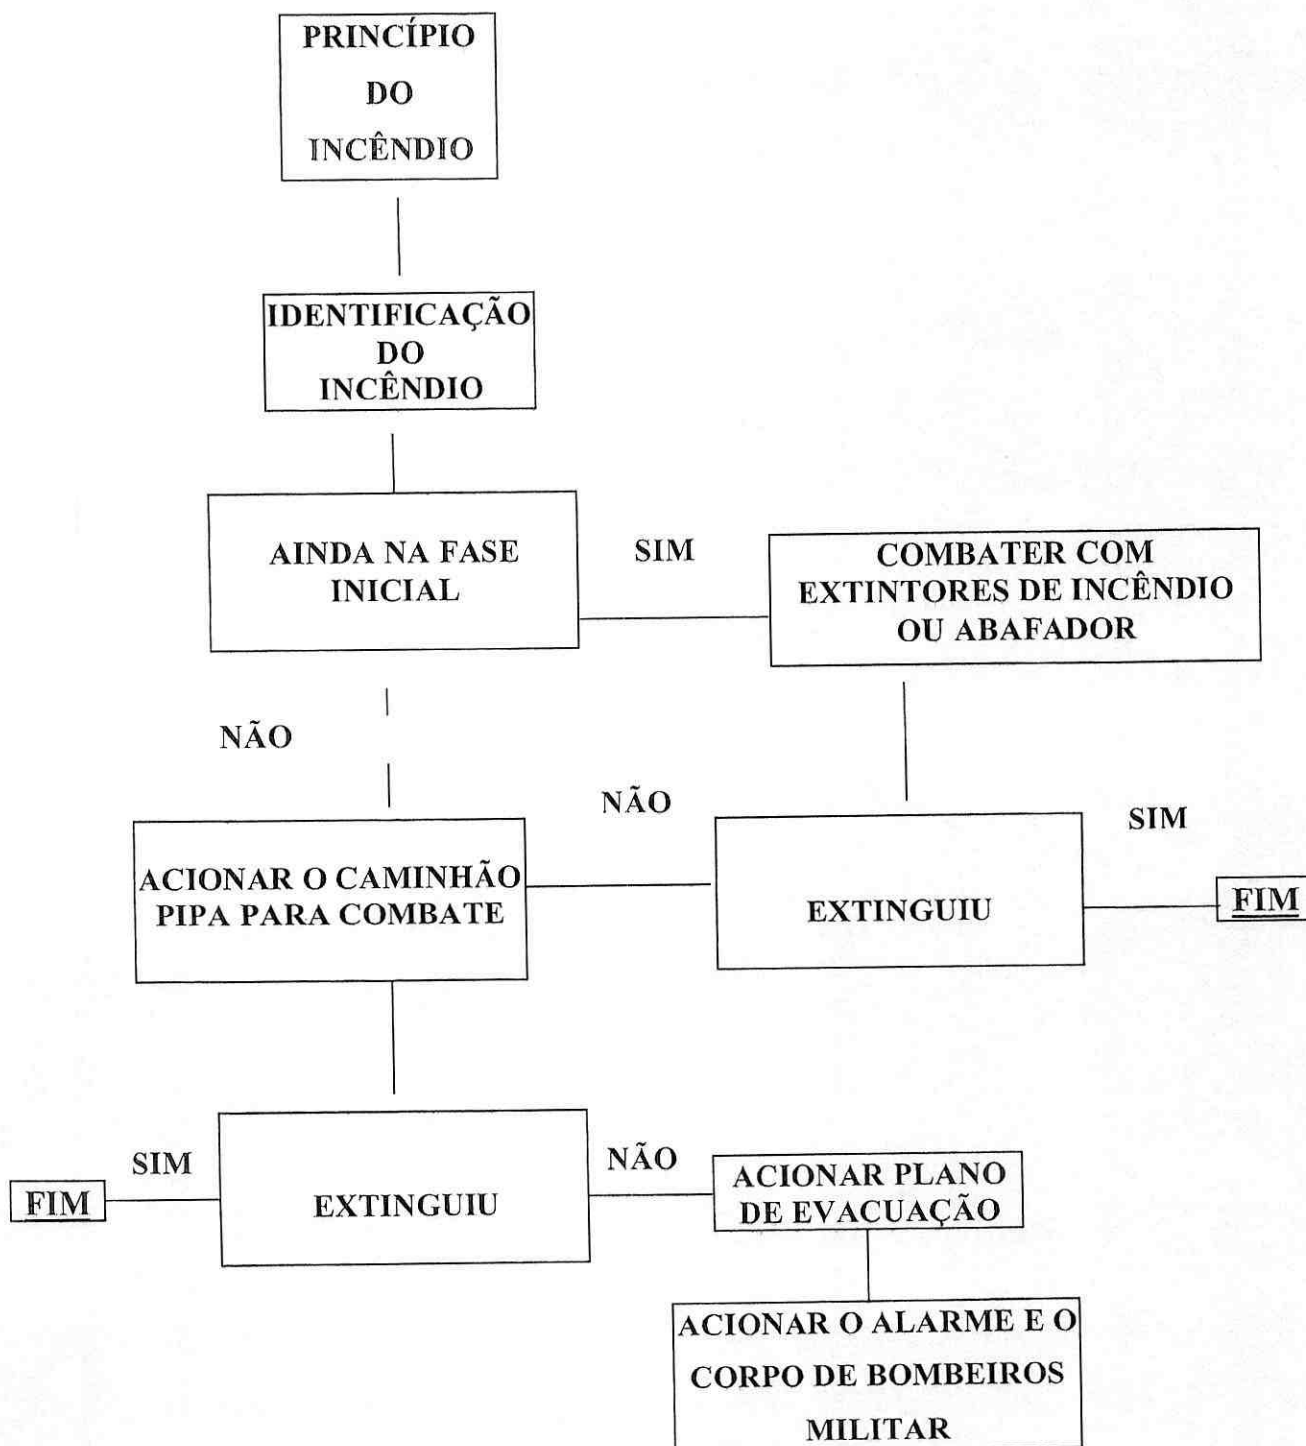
PRINCÍPIO DO INCÊNDIO

IDENTIFICAÇÃO DO INCÊNDIO

AINDA NA FASE INICIAL

SIM

COMBATER COM EXTINTORES DE INCÊNDIO OU ABAFADOR

NÃO

NÃO

SIM

ACIONAR O CAMINHÃO PIPA PARA COMBATE

EXTINGUIU

FIM

SIM

FIM

EXTINGUIU

NÃO

ACIONAR PLANO DE EVACUAÇÃO

ACIONAR O ALARME E O CORPO DE BOMBEIROS MILITAR